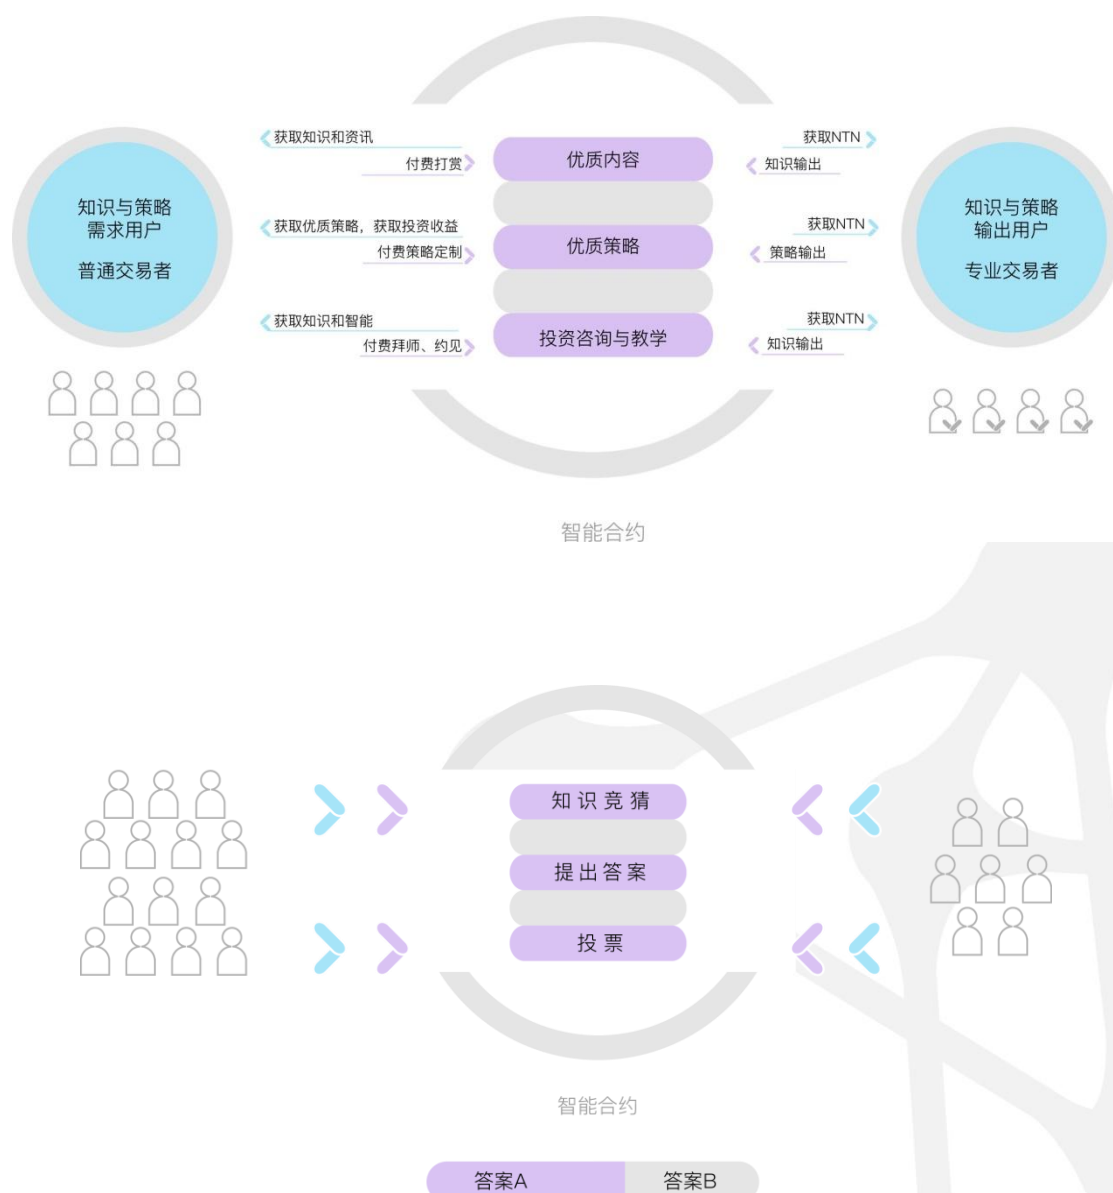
知识与策略
需求用户

普通交易者

获取知识和资讯
付费打赏

获取优质策略，获取投资收益
付费策略定制

获取知识和智能
付费拜师、约见

优质内容

优质策略

投资咨询与教学

获取NTN
知识输出

获取NTN
策略输出

获取NTN
知识输出

知识与策略
输出用户

专业交易者

智能合约

知 识 竞 猜

提 出 答 案

投 票

智能合约

| 答案A | 答案B |
|---|---|